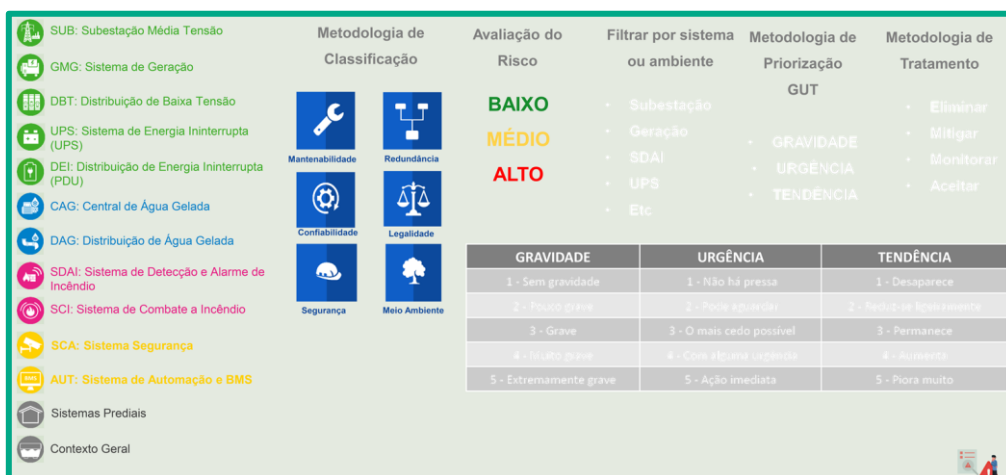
SUB: Subestação Média Tensão

GMG: Sistema de Geração

DBT: Distribuição de Baixa Tensão

UPS: Sistema de Energia Ininterrupta (UPS)

DEI: Distribuição de Energia Ininterrupta (PDU)

CAG: Central de Água Gelada

DAG: Distribuição de Água Gelada

SDAI: Sistema de Detecção e Alarme de Incêndio

SCI: Sistema de Combate a Incêndio

SCA: Sistema Segurança

AUT: Sistema de Automação e BMS

Sistemas Prediais

Contexto Geral

Metodologia de Classificação

Mantenabilidade

Redundância

Confiabilidade

Legalidade

Segurança

Meio Ambiente

Avaliação do Risco

BAIXO

MÉDIO

ALTO

Filtrar por sistema ou ambiente

Subestação

Geração

SDAI

UPS

Etc

Metodologia de Priorização GUT

GRAVIDADE

URGÊNCIA

TENDÊNCIA

Metodologia de Tratamento

Eliminar

Mitigar

Monitorar

Aceitar

| GRAVIDADE | URGÊNCIA | TENDÊNCIA |
|---|---|---|
| 1 - Sem gravidade | 1 - Não há pressa | 1 - Desaparece |
| 2 - Pouco grave | 2 - Pode aguardar | 2 - Reduz-se ligeiramente |
| 3 - Grave | 3 - O mais cedo possível | 3 - Permanece |
| 4 - Muito grave | 4 - Com alguma urgência | 4 - Aumenta |
| 5 - Extremamente grave | 5 - Ação imediata | 5 - Piora muito |